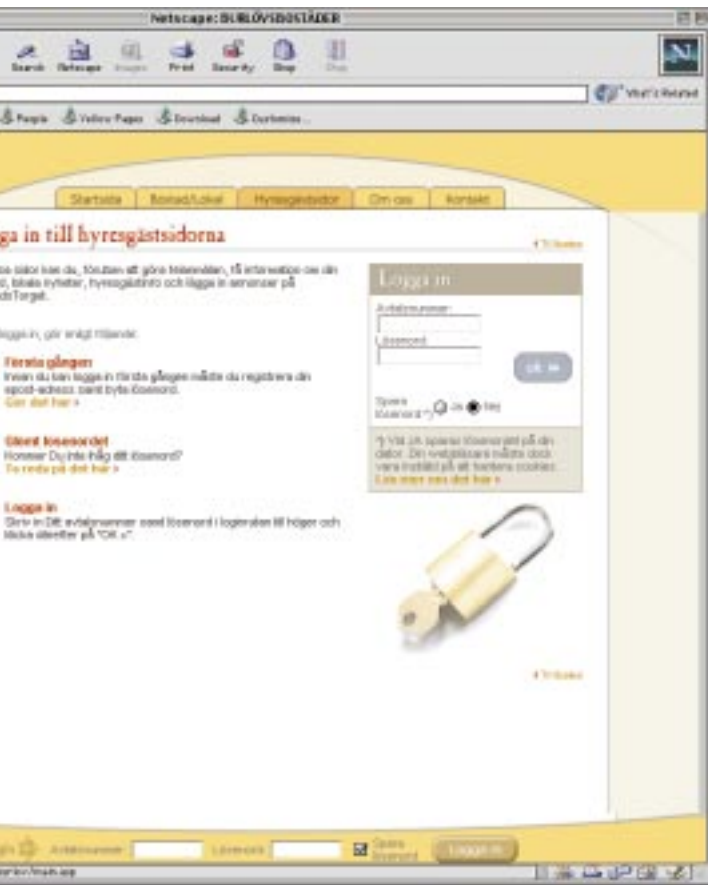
Netscape: BURLÖVSBOSTÄDER

Search Netscape Images Print Security Shop Stop

What's Related

People Yellow Pages Download Duriminis...

Startsida | Bostad/Lokal | Hyresgästsidor | Om oss | Kontakt

gga in till hyresgästsidorna

Till toppen

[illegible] sidor kan du, förutom att göra felanmälan, få information om din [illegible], lokala nyheter, hyresgästinfo och lägga in annonser på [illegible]dsTorget.

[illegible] logga in, gör enligt följande:

Första gången
Innan du kan logga in första gången måste du registrera din epost-adress samt byta lösenord.
Gör det här »

Glömt lösenordet
Kommer Du inte ihåg ditt lösenord?
Ta reda på det här »

Logga in
Skriv in Ditt avtalsnummer samt lösenord i loginrutan till höger och klicka därefter på "OK »".

Logga in

Avtalsnummer

Lösenord

ok »

Spara lösenord *) Ja Nej

*) Väl Ja Spara lösenord på din dator. Din webläsare måste dock vara inställd på att hantera cookies.
Läs mer om det här »

Till toppen

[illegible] Avtalsnummer Lösenord Spara lösenord Logga in

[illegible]/main.asp